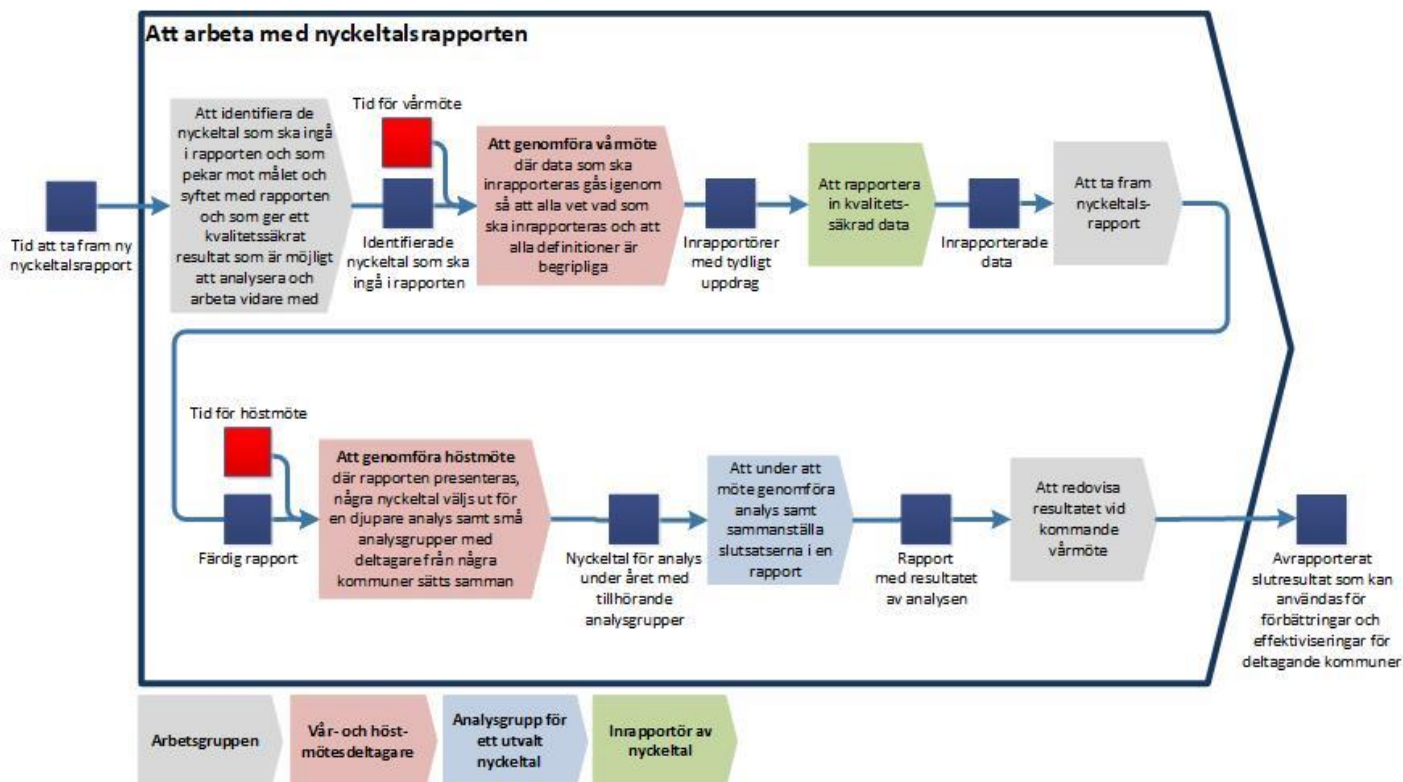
Att arbeta med nyckeltalsrapporten

Tid att ta fram ny nyckeltalsrapport

Att identifiera de nyckeltal som ska ingå i rapporten och som pekar mot målet och syftet med rapporten och som ger ett kvalitetssäkrat resultat som är möjligt att analysera och arbeta vidare med

Tid för vårmöte

Identifierade nyckeltal som ska ingå i rapporten

Att genomföra vårmöte där data som ska inrapporteras gås igenom så att alla vet vad som ska inrapporteras och att alla definitioner är begripliga

Inrapportörer med tydligt uppdrag

Att rapportera in kvalitetssäkrad data

Inrapporterade data

Att ta fram nyckeltalsrapport

Tid för höstmöte

Färdig rapport

Att genomföra höstmöte där rapporten presenteras, några nyckeltal väljs ut för en djupare analys samt små analysgrupper med deltagare från några kommuner sätts samman

Nyckeltal för analys under året med tillhörande analysgrupper

Att under att möte genomföra analys samt sammanställa slutsatserna i en rapport

Rapport med resultatet av analysen

Att redovisa resultatet vid kommande vårmöte

Avrapporterat slutresultat som kan användas för förbättringar och effektiviseringar för deltagande kommuner

Arbetsgruppen

Vår- och höstmötesdeltagare

Analysgrupp för ett utvalt nyckeltal

Inrapportör av nyckeltal